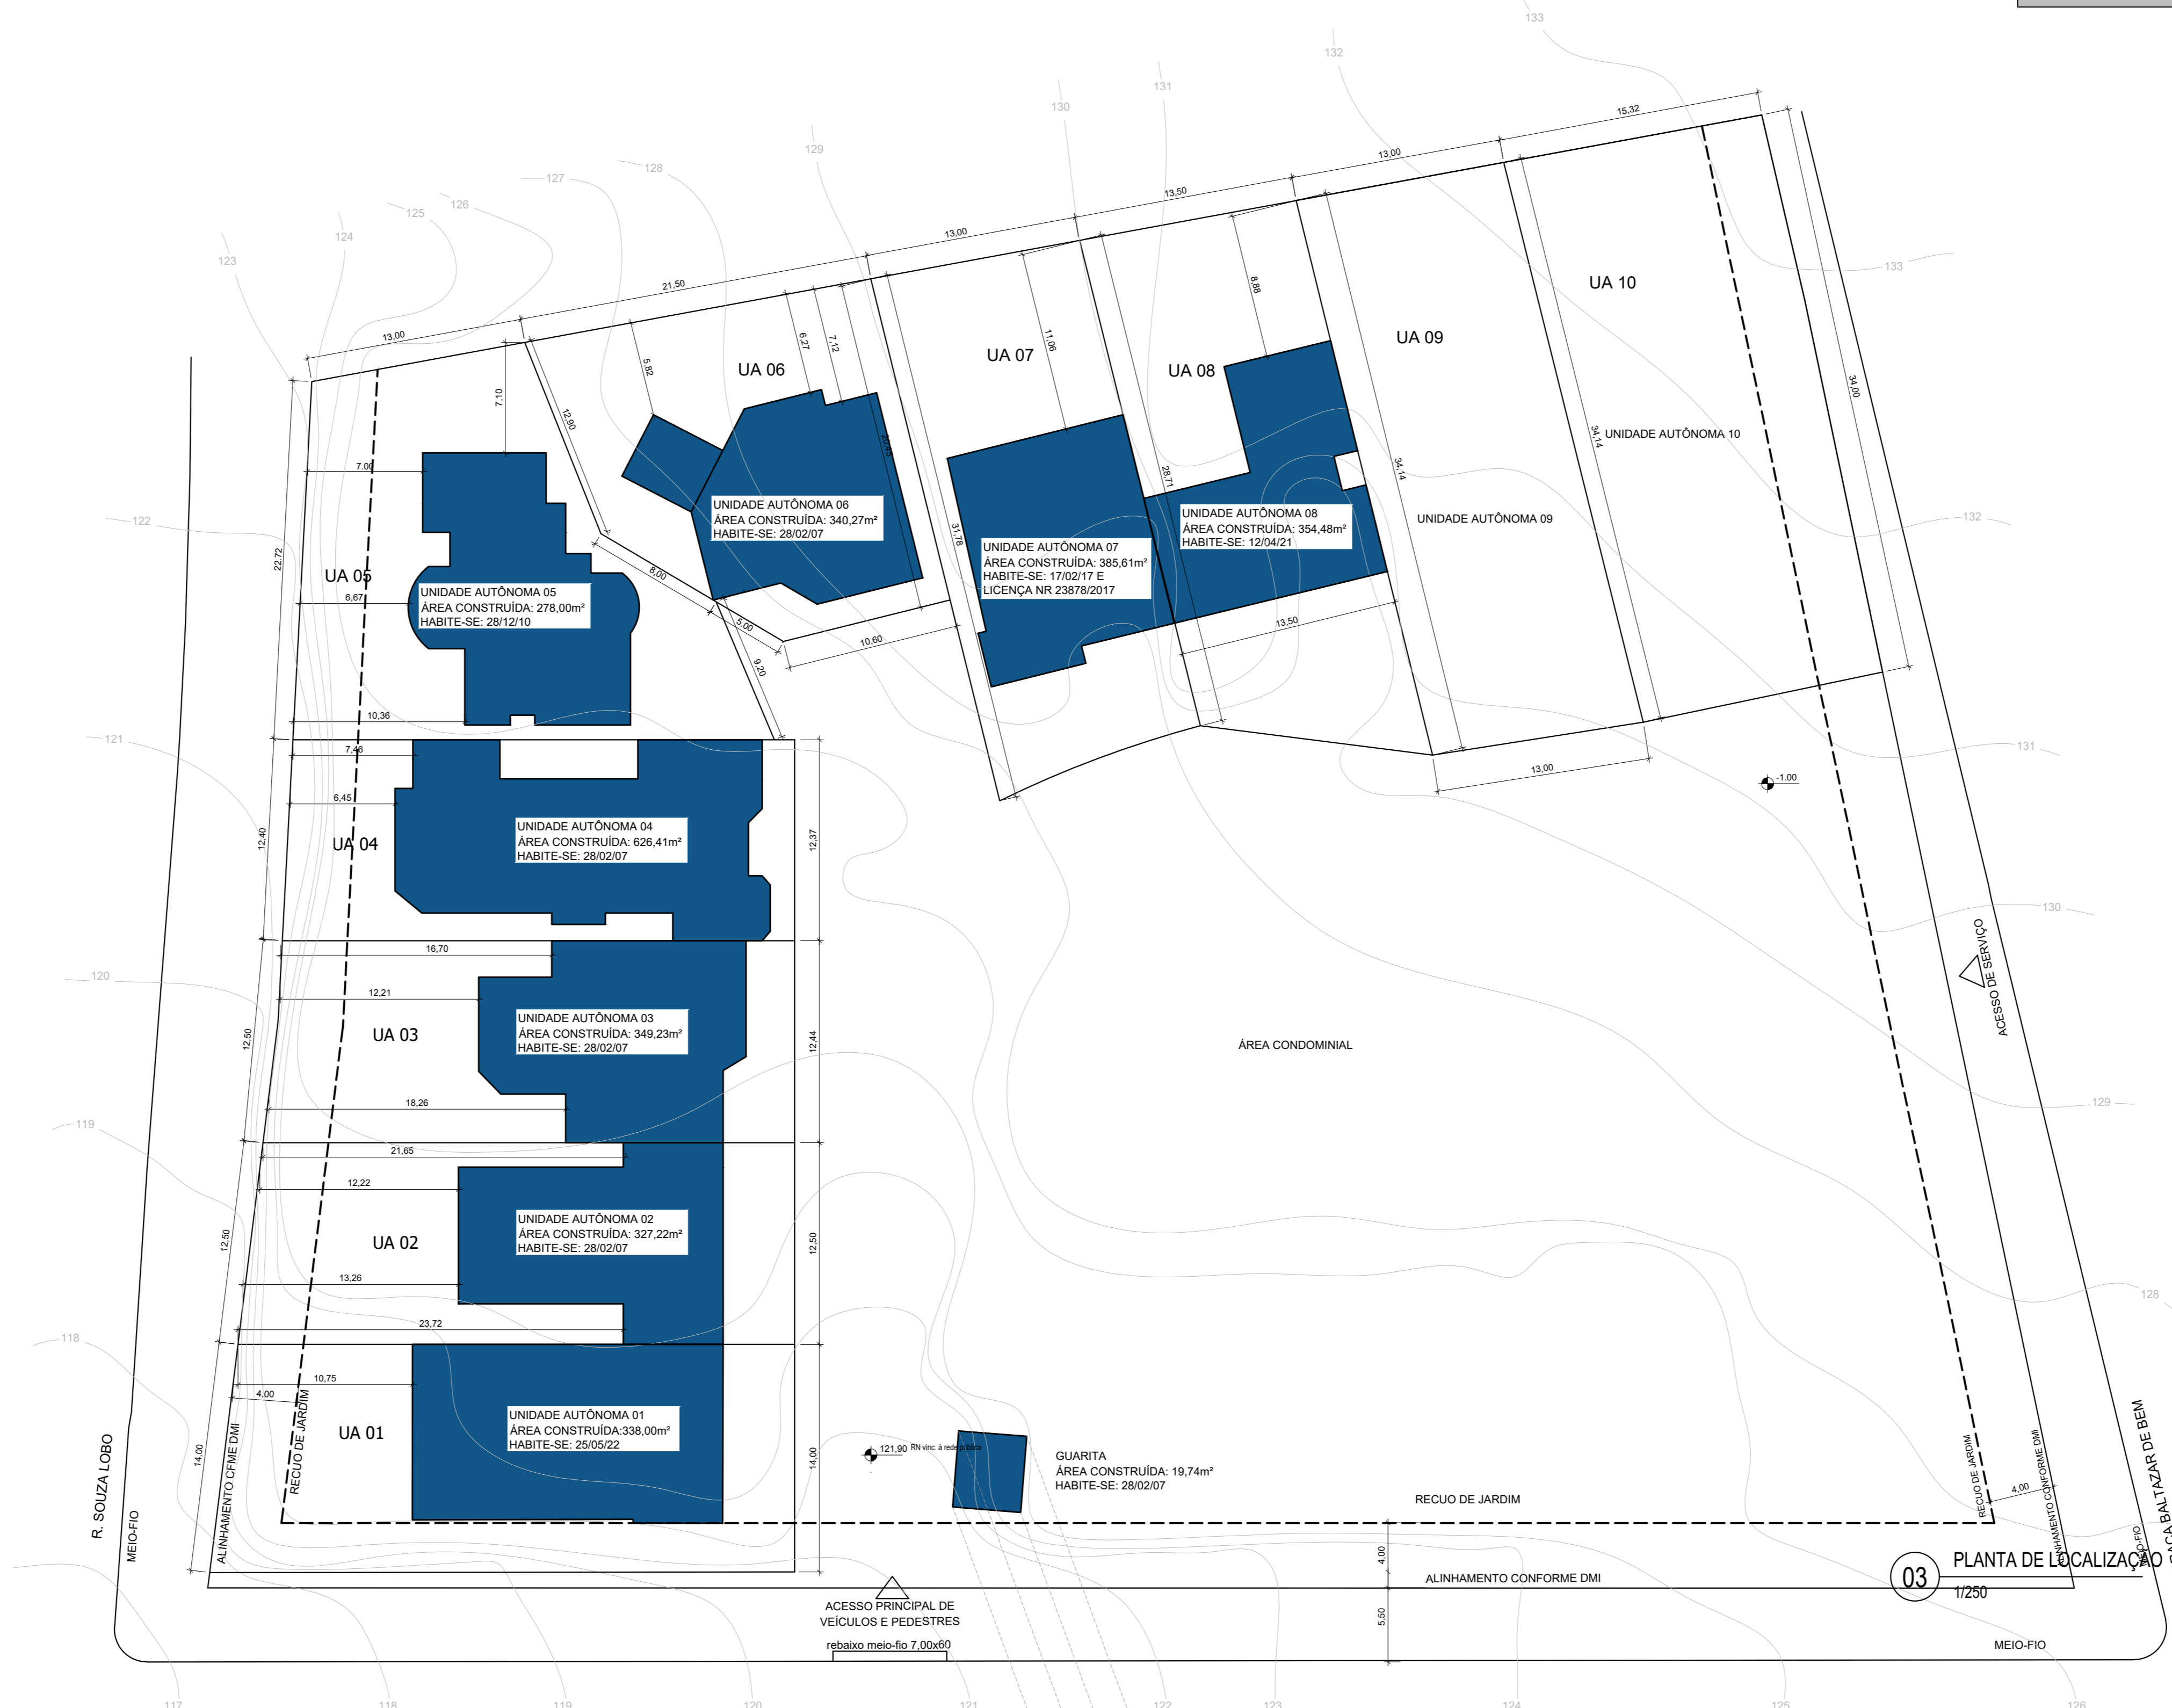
133
132
131
130
129
128
127
126
125
124
123
15,32
13,00
13,50
13,00
21,50
13,00
UA 10
UA 09
UA 08
UA 07
UA 06
8,88
11,06
6,27
7,12
5,82
7,10
12,90
34,00
34,14
UNIDADE AUTÔNOMA 10
34,14
UNIDADE AUTÔNOMA 09
28,71
31,78
UNIDADE AUTÔNOMA 08
ÁREA CONSTRUÍDA: 354,48m²
HABITE-SE: 12/04/21
UNIDADE AUTÔNOMA 07
ÁREA CONSTRUÍDA: 385,61m²
HABITE-SE: 17/02/17 E
LICENÇA NR 23878/2017
UNIDADE AUTÔNOMA 06
ÁREA CONSTRUÍDA: 340,27m²
HABITE-SE: 28/02/07
122
7,00
22,72
UA 05
6,67
UNIDADE AUTÔNOMA 05
ÁREA CONSTRUÍDA: 278,00m²
HABITE-SE: 28/12/10
8,00
5,00
9,20
10,60
13,50
13,00
132
131
-1,00
121
10,36
7,46
6,45
12,40
UA 04
UNIDADE AUTÔNOMA 04
ÁREA CONSTRUÍDA: 626,41m²
HABITE-SE: 28/02/07
12,37
130
16,70
120
12,21
12,50
UA 03
UNIDADE AUTÔNOMA 03
ÁREA CONSTRUÍDA: 349,23m²
HABITE-SE: 28/02/07
12,44
ÁREA CONDOMINIAL
ACESSO DE SERVIÇO
129
119
18,26
21,65
12,22
12,50
UA 02
UNIDADE AUTÔNOMA 02
ÁREA CONSTRUÍDA: 327,22m²
HABITE-SE: 28/02/07
12,50
13,26
118
23,72
128
10,75
4,00
UA 01
UNIDADE AUTÔNOMA 01
ÁREA CONSTRUÍDA:338,00m²
HABITE-SE: 25/05/22
14,00
14,00
RECUO DE JARDIM
ALINHAMENTO CFME DMI
R. SOUZA LOBO
MEIO-FIO
121,90 RN vinc. à rede pública
GUARITA
ÁREA CONSTRUÍDA: 19,74m²
HABITE-SE: 28/02/07
RECUO DE JARDIM
RECUO DE JARDIM
4,00
ALINHAMENTO CONFORME DMI
PRAÇA BALTAZAR DE BEM
MEIO-FIO
4,00
ALINHAMENTO CONFORME DMI
5,50
03
PLANTA DE LOCALIZAÇÃO
1/250
ACESSO PRINCIPAL DE
VEÍCULOS E PEDESTRES
rebaixo meio-fio 7,00x60
MEIO-FIO
117
118
119
120
121
122
123
124
125
126